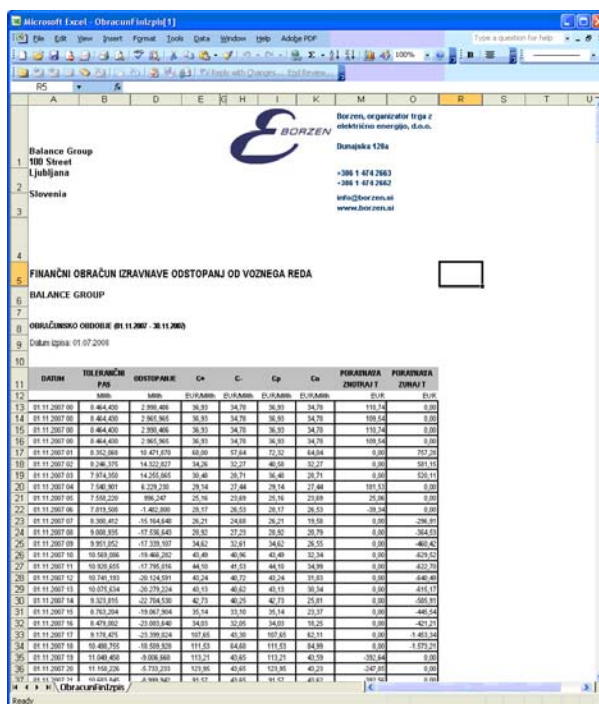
Microsoft Excel - ObracunFinIzpis[1]

File Edit View Insert Format Tools Data Window Help Adobe PDF

Type a question for help

R5

A B D E G H I K M O R S T U

Balance Group
100 Street
Ljubljana

Slovenia

BORZEN

Borzen, organizator trga z električno energijo, d.o.o.

Dunajska 128a

+386 1 474 2663
+386 1 474 2662

info@borzen.si
www.borzen.si

FINANČNI OBRAČUN IZRAVNAVE ODSTOPANJ OD VOZNEGA REDA

BALANCE GROUP

OBRAČUNSKO OBDOBJE (01.11.2007 - 30.11.2007)

Datum izpisa: 01.07.2008

| DATUM | TOLERANČNI PAS | ODSTOPANJE | C+ | C- | Cp | Cn | PORAVNAVA ZNOTRAJ T | PORAVNAVA ZUNAJ T |
|---|---|---|---|---|---|---|---|---|
| | MWh | MWh | EUR/MWh | EUR/MWh | EUR/MWh | EUR/MWh | EUR | EUR |
| 01.11.2007 00 | 8.464,400 | 2.998,406 | 36,93 | 34,70 | 36,93 | 34,70 | 110,74 | 0,00 |
| 01.11.2007 00 | 8.464,400 | 2.965,965 | 36,93 | 34,70 | 36,93 | 34,70 | 109,54 | 0,00 |
| 01.11.2007 00 | 8.464,400 | 2.998,406 | 36,93 | 34,70 | 36,93 | 34,70 | 110,74 | 0,00 |
| 01.11.2007 00 | 8.464,400 | 2.965,965 | 36,93 | 34,70 | 36,93 | 34,70 | 109,54 | 0,00 |
| 01.11.2007 01 | 8.352,068 | 10.471,670 | 68,00 | 57,64 | 72,32 | 64,04 | 0,00 | 757,28 |
| 01.11.2007 02 | 8.246,375 | 14.322,827 | 34,26 | 32,27 | 40,58 | 32,27 | 0,00 | 581,15 |
| 01.11.2007 03 | 7.974,950 | 14.255,665 | 30,40 | 28,71 | 36,40 | 28,71 | 0,00 | 520,11 |
| 01.11.2007 04 | 7.540,901 | 6.229,230 | 29,14 | 27,44 | 29,14 | 27,44 | 181,53 | 0,00 |
| 01.11.2007 05 | 7.558,220 | 996,247 | 25,16 | 23,69 | 25,16 | 23,69 | 25,06 | 0,00 |
| 01.11.2007 06 | 7.819,506 | -1.482,000 | 28,17 | 26,53 | 28,17 | 26,53 | -39,34 | 0,00 |
| 01.11.2007 07 | 8.300,412 | -15.164,648 | 26,21 | 24,68 | 26,21 | 19,58 | 0,00 | -296,85 |
| 01.11.2007 08 | 9.008,935 | -17.536,643 | 28,92 | 27,23 | 28,92 | 20,79 | 0,00 | -364,53 |
| 01.11.2007 09 | 9.951,052 | -17.339,107 | 34,62 | 32,61 | 34,62 | 26,55 | 0,00 | -460,42 |
| 01.11.2007 10 | 10.569,086 | -19.468,282 | 43,49 | 40,96 | 43,49 | 32,34 | 0,00 | -629,52 |
| 01.11.2007 11 | 10.920,655 | -17.795,016 | 44,10 | 41,53 | 44,10 | 34,99 | 0,00 | -622,70 |
| 01.11.2007 12 | 10.741,193 | -20.124,591 | 43,24 | 40,72 | 43,24 | 31,83 | 0,00 | -640,48 |
| 01.11.2007 13 | 10.075,634 | -20.279,224 | 43,13 | 40,62 | 43,13 | 30,34 | 0,00 | -615,17 |
| 01.11.2007 14 | 9.323,874 | -22.704,530 | 42,73 | 40,25 | 42,73 | 25,81 | 0,00 | -585,91 |
| 01.11.2007 15 | 8.763,204 | -19.067,904 | 35,14 | 33,10 | 35,14 | 23,37 | 0,00 | -445,54 |
| 01.11.2007 16 | 8.479,002 | -23.003,840 | 34,03 | 32,05 | 34,03 | 18,25 | 0,00 | -421,25 |
| 01.11.2007 17 | 9.178,475 | -23.399,624 | 107,65 | 45,30 | 107,65 | 62,11 | 0,00 | -1.453,34 |
| 01.11.2007 18 | 10.480,755 | -18.509,920 | 111,53 | 64,68 | 111,53 | 84,99 | 0,00 | -1.573,21 |
| 01.11.2007 19 | 11.048,458 | -9.008,660 | 113,21 | 43,65 | 113,21 | 43,59 | -392,64 | 0,00 |
| 01.11.2007 20 | 11.150,226 | -5.733,233 | 129,95 | 43,65 | 129,95 | 43,23 | -247,85 | 0,00 |

ObracunFinIzpis

Ready